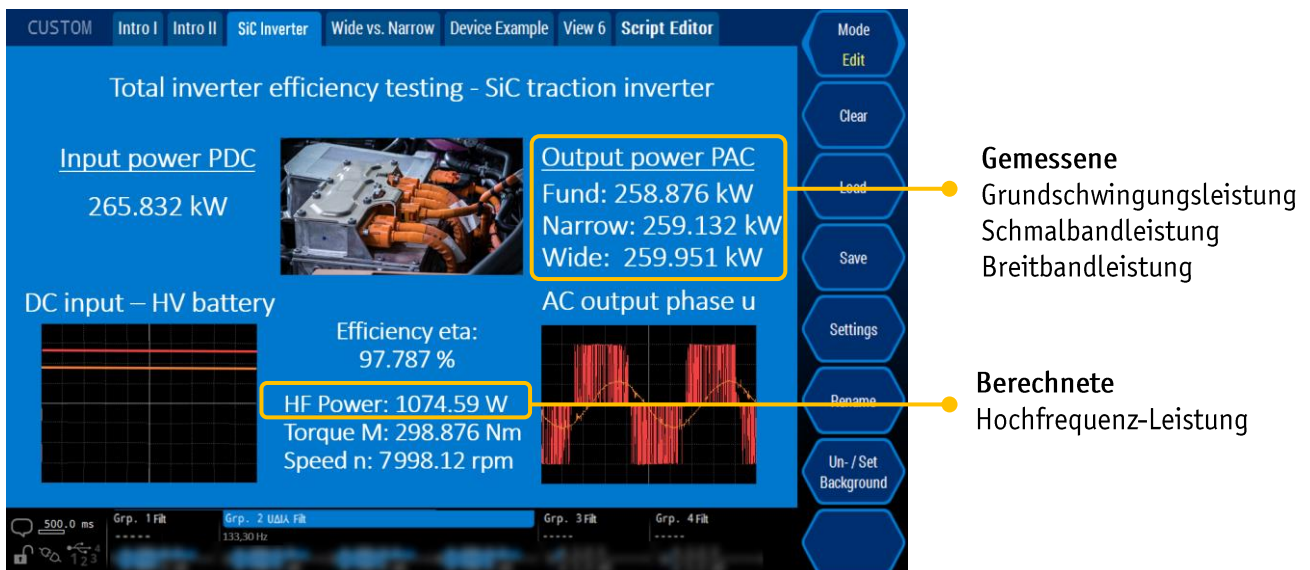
CUSTOM | Intro I | Intro II | SiC Inverter | Wide vs. Narrow | Device Example | View 6 | Script Editor

Mode
Edit

Clear

Load

Save

Settings

Rename

Un- / Set Background

Total inverter efficiency testing - SiC traction inverter

Input power PDC
265.832 kW

Output power PAC
Fund: 258.876 kW
Narrow: 259.132 kW
Wide: 259.951 kW

DC input – HV battery

AC output phase u

Efficiency eta:
97.787 %

HF Power: 1074.59 W
Torque M: 298.876 Nm
Speed n: 7998.12 rpm

500.0 ms
Grp. 1 Filt
------
Grp. 2 UΔIΛ Filt
133,30 Hz
Grp. 3 Filt
------
Grp. 4 Filt
------

Gemessene
Grundschwingungsleistung
Schmalbandleistung
Breitbandleistung

Berechnete
Hochfrequenz-Leistung